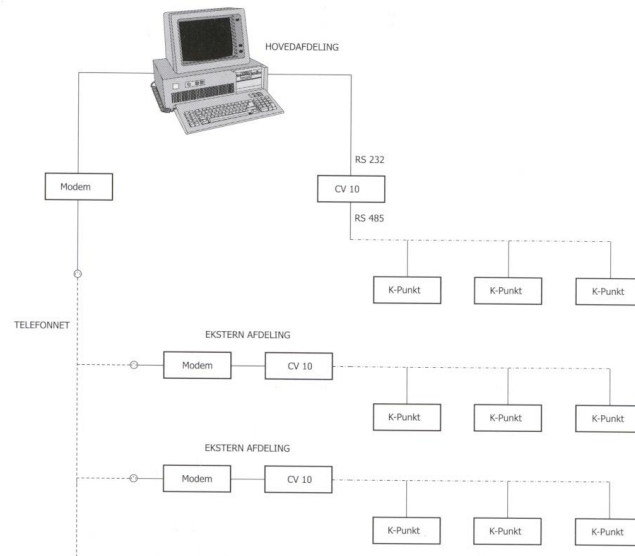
HOVEDAFDELING

RS 232

Modem

CV 10

RS 485

K-Punkt

K-Punkt

K-Punkt

TELEFONNET

EKSTERN AFDELING

Modem

CV 10

K-Punkt

K-Punkt

K-Punkt

EKSTERN AFDELING

Modem

CV 10

K-Punkt

K-Punkt

K-Punkt